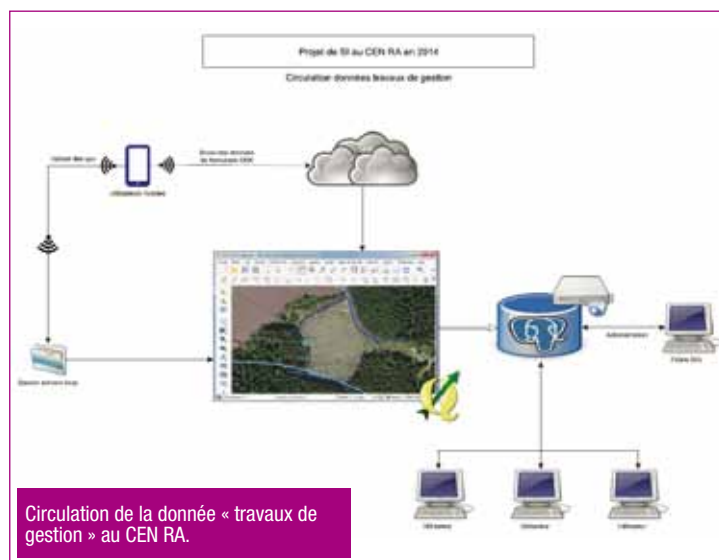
Projet de SI au CEN RA en 2014

Circulation données travaux de gestion

Upload fiche gps

Utilisateur mobile

Envoi des données du formulaire ODK

Gestion données tracés

Administration

Poste SIG

Utilisateur

Utilisateur

Utilisateur

Circulation de la donnée « travaux de gestion » au CEN RA.